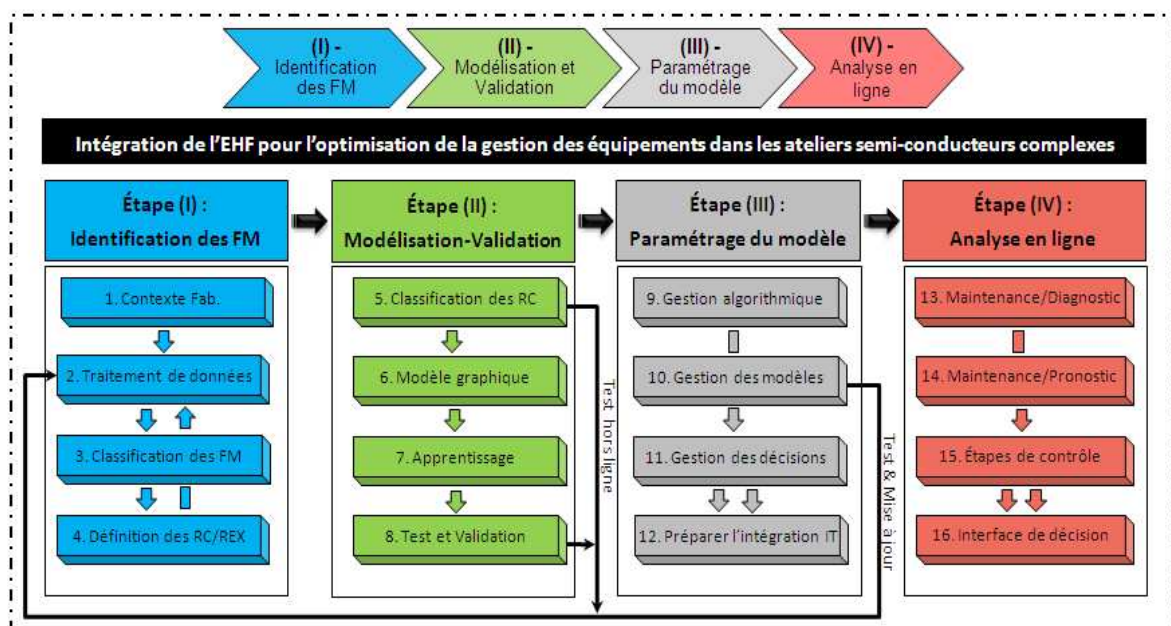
(I) - Identification des FM

(II) - Modélisation et Validation

(III) - Paramétrage du modèle

(IV) - Analyse en ligne

Intégration de l'EHF pour l'optimisation de la gestion des équipements dans les ateliers semi-conducteurs complexes

Étape (I) : Identification des FM

1. Contexte Fab.

2. Traitement de données

3. Classification des FM

4. Définition des RC/REX

Étape (II) : Modélisation-Validation

5. Classification des RC

6. Modèle graphique

7. Apprentissage

8. Test et Validation

Test hors ligne

Étape (III) : Paramétrage du modèle

9. Gestion algorithmique

10. Gestion des modèles

11. Gestion des décisions

12. Préparer l'intégration IT

Test & Mise à jour

Étape (IV) : Analyse en ligne

13. Maintenance/Diagnostic

14. Maintenance/Pronostic

15. Étapes de contrôle

16. Interface de décision